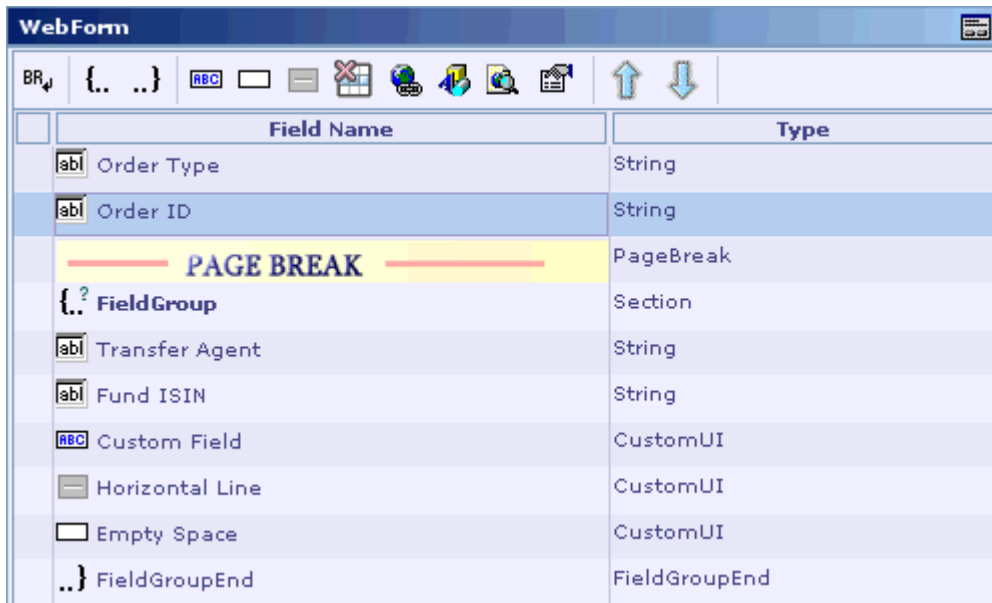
WebForm

BR {.. ..} ABC

| | Field Name | Type |
|---|---|---|
| | abl Order Type | String |
| | abl Order ID | String |
| | PAGE BREAK | PageBreak |
| | {..? FieldGroup | Section |
| | abl Transfer Agent | String |
| | abl Fund ISIN | String |
| | ABC Custom Field | CustomUI |
| | Horizontal Line | CustomUI |
| | Empty Space | CustomUI |
| | ..} FieldGroupEnd | FieldGroupEnd |